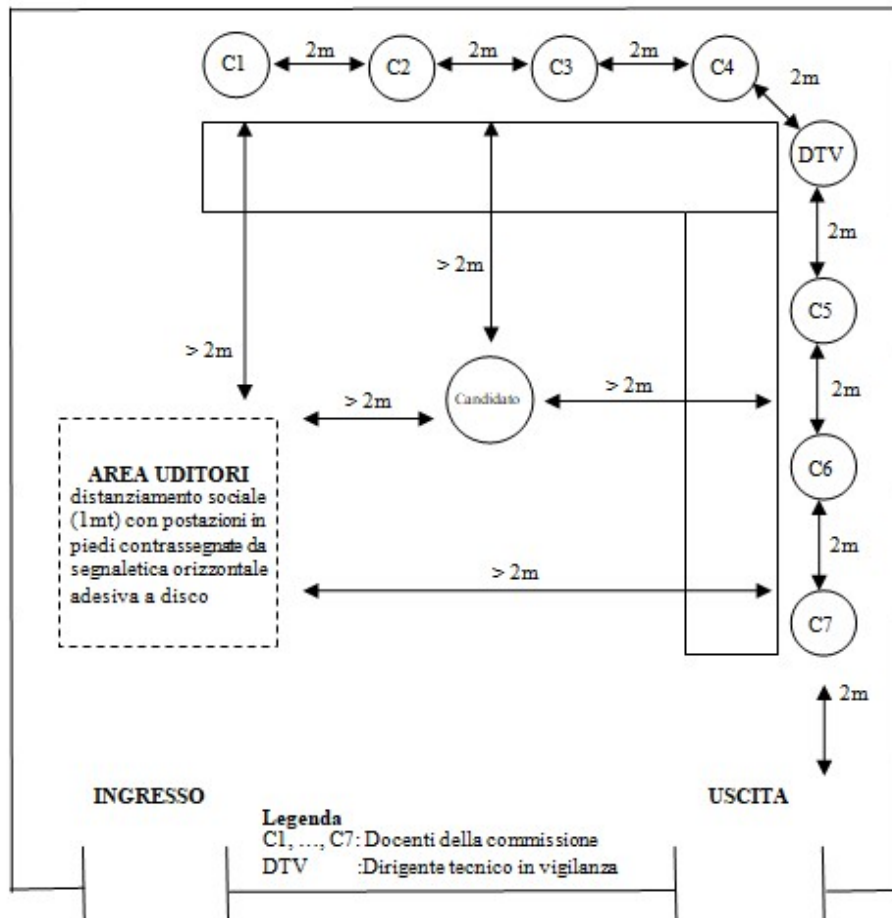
C1 2m C2 2m C3 2m C4 2m

DTV

2m

> 2m

C5

> 2m

2m

> 2m

Candidato

> 2m

C6

AREA UDITORI
distanziamento sociale (1mt) con postazioni in piedi contrassegnate da segnaletica orizzontale adesiva a disco

2m

> 2m

C7

2m

INGRESSO

USCITA

Legenda
C1, ..., C7: Docenti della commissione
DTV :Dirigente tecnico in vigilanza